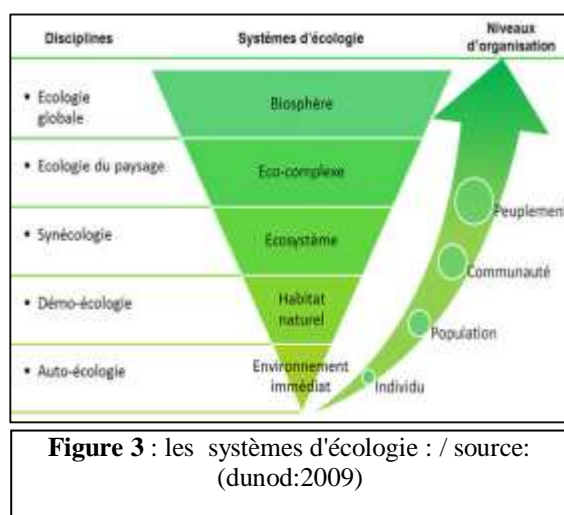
| Disciplines | Systèmes d'écologie | Niveaux d'organisation |
|---|---|---|
| • Ecologie globale | Biosphère | |
| • Ecologie du paysage | Eco-complexe | Peuplement |
| • Synécologie | Ecosystème | Communauté |
| • Démo-écologie | Habitat naturel | Population |
| • Auto-écologie | Environnement immédiat | Individu |

**Figure 3** : les systèmes d'écologie : / source: (dunod:2009)